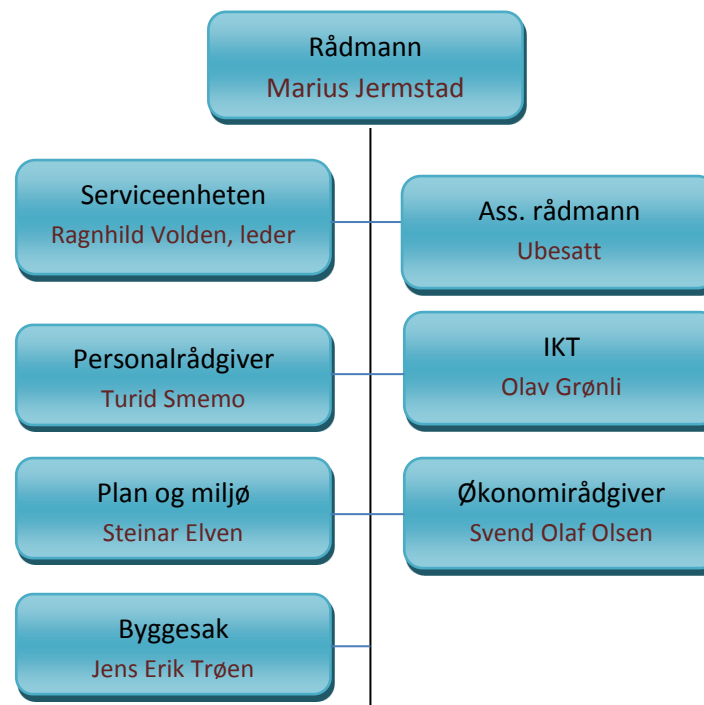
Rådmann
Marius Jermstad

Serviceenheten
Ragnhild Volden, leder

Ass. rådmann
Ubesatt

Personalrådgiver
Turid Smemo

IKT
Olav Grønli

Plan og miljø
Steinar Elven

Økonomirådgiver
Svend Olaf Olsen

Byggesak
Jens Erik Trøen